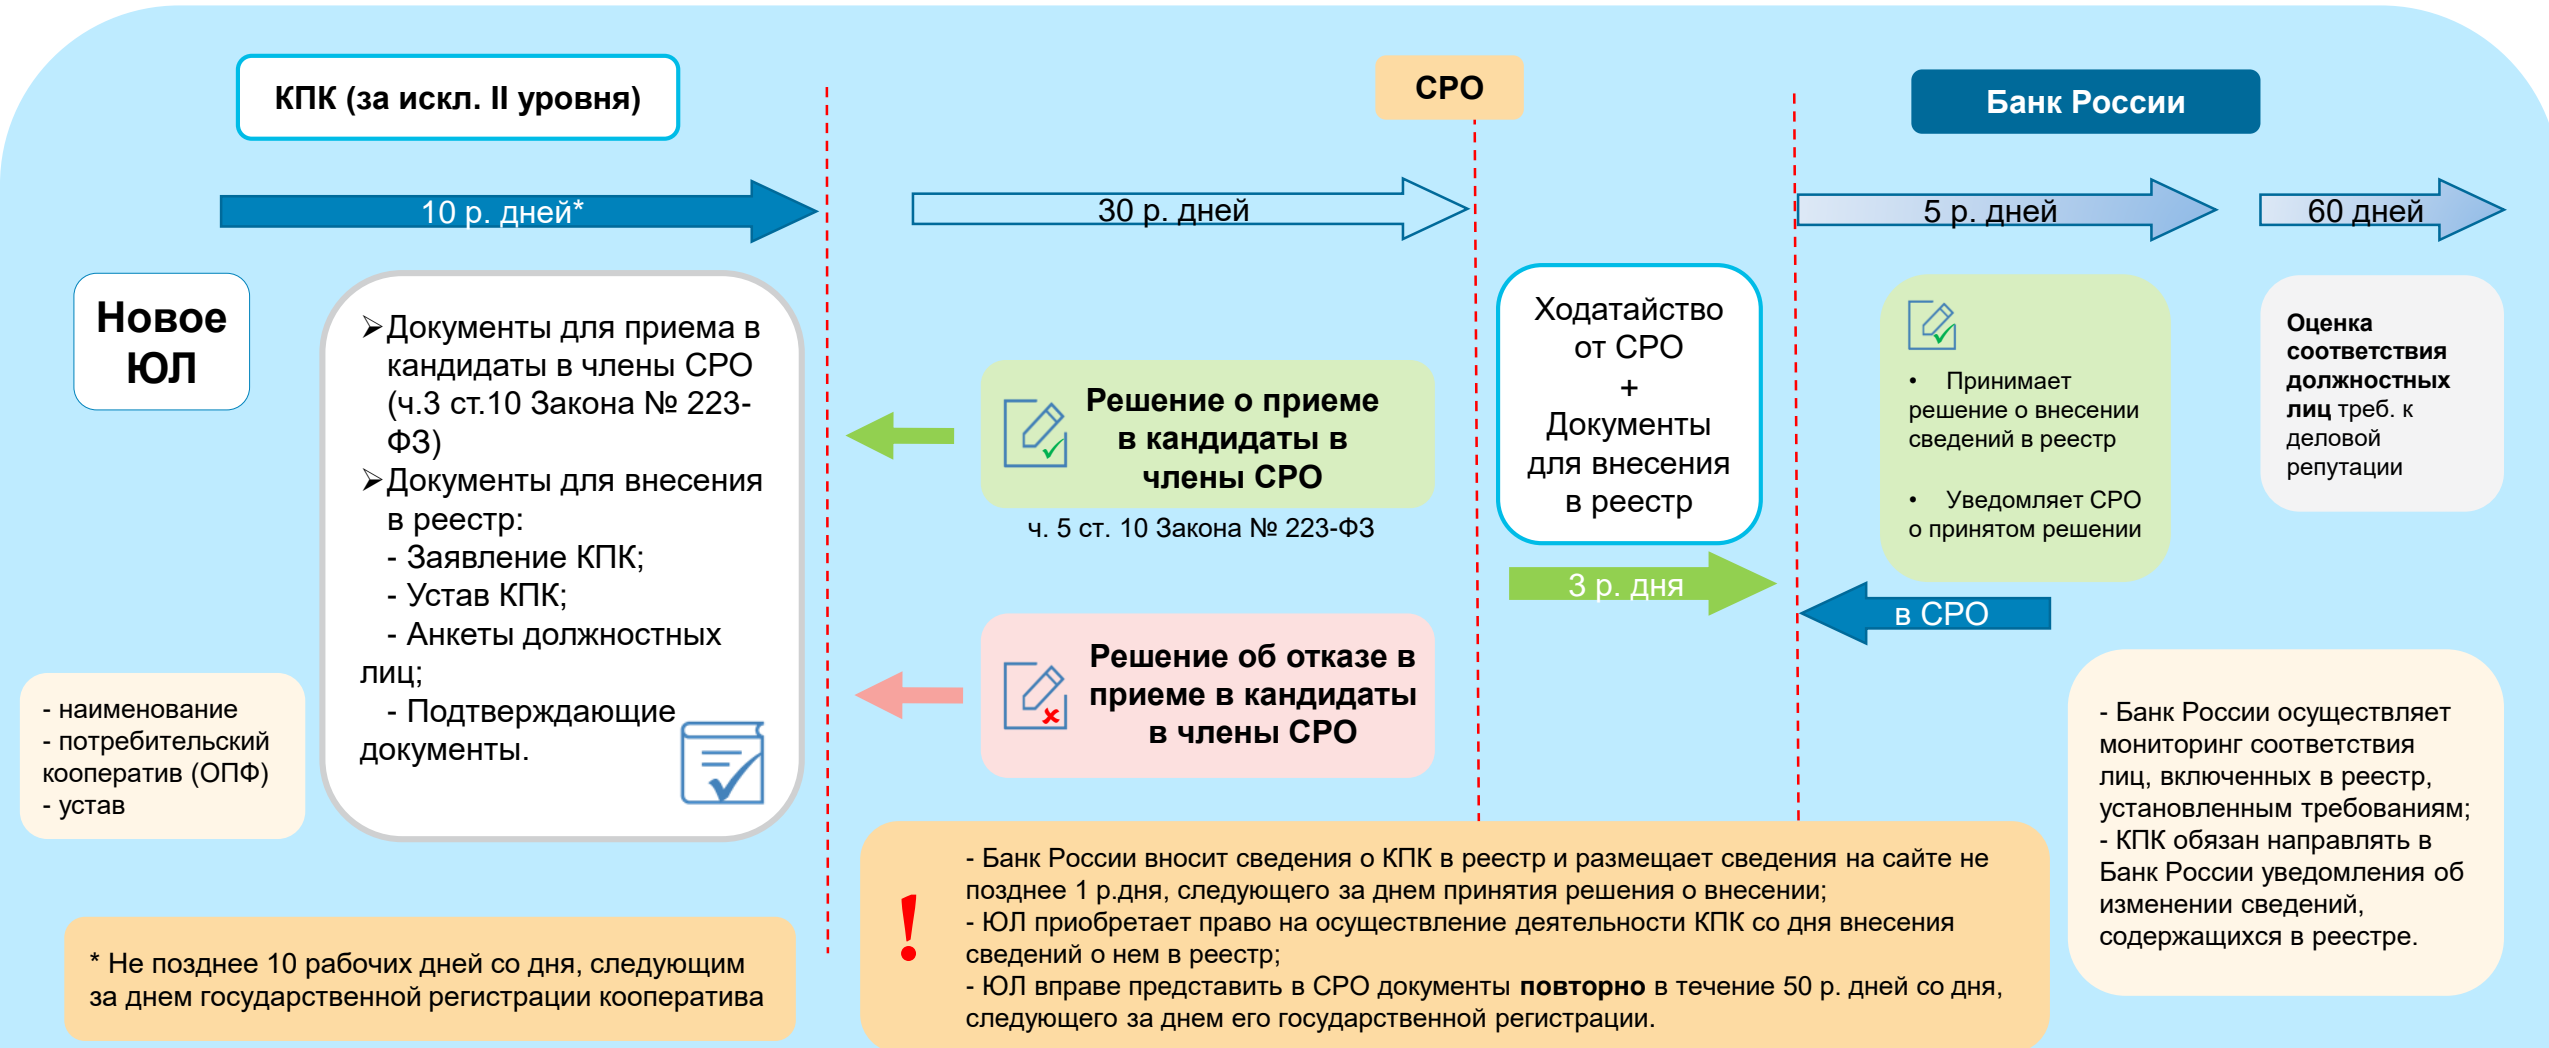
КПК (за искл. II уровня)

СРО

Банк России

10 р. дней*

30 р. дней

5 р. дней

60 дней

Новое ЮЛ

➢Документы для приема в кандидаты в члены СРО (ч.3 ст.10 Закона № 223-ФЗ)
➢Документы для внесения в реестр:
- Заявление КПК;
- Устав КПК;
- Анкеты должностных лиц;
- Подтверждающие документы.

Решение о приеме в кандидаты в члены СРО

ч. 5 ст. 10 Закона № 223-ФЗ

Ходатайство от СРО
+
Документы для внесения в реестр

• Принимает решение о внесении сведений в реестр

• Уведомляет СРО о принятом решении

Оценка соответствия должностных лиц треб. к деловой репутации

3 р. дня

в СРО

- наименование
- потребительский кооператив (ОПФ)
- устав

Решение об отказе в приеме в кандидаты в члены СРО

- Банк России осуществляет мониторинг соответствия лиц, включенных в реестр, установленным требованиям;
- КПК обязан направлять в Банк России уведомления об изменении сведений, содержащихся в реестре.

!

- Банк России вносит сведения о КПК в реестр и размещает сведения на сайте не позднее 1 р.дня, следующего за днем принятия решения о внесении;
- ЮЛ приобретает право на осуществление деятельности КПК со дня внесения сведений о нем в реестр;
- ЮЛ вправе представить в СРО документы **повторно** в течение 50 р. дней со дня, следующего за днем его государственной регистрации.

* Не позднее 10 рабочих дней со дня, следующим за днем государственной регистрации кооператива